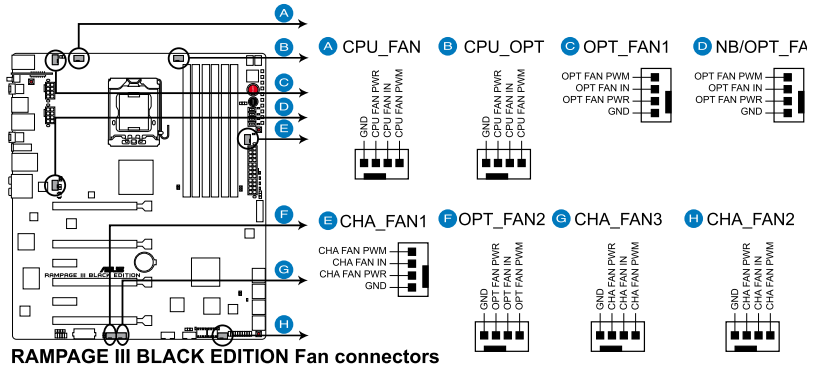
A
B
C
D
E
F
G
H

RAMPAGE III BLACK EDITION

A CPU_FAN
GND
CPU FAN PWR
CPU FAN IN
CPU FAN PWM

B CPU_OPT
GND
CPU FAN PWR
CPU FAN IN
CPU FAN PWM

C OPT_FAN1
OPT FAN PWM
OPT FAN IN
OPT FAN PWR
GND

D NB/OPT_FA
OPT FAN PWM
OPT FAN IN
OPT FAN PWR
GND

E CHA_FAN1
CHA FAN PWM
CHA FAN IN
CHA FAN PWR
GND

F OPT_FAN2
GND
OPT FAN PWR
OPT FAN IN
OPT FAN PWM

G CHA_FAN3
GND
CHA FAN PWR
CHA FAN IN
CHA FAN PWM

H CHA_FAN2
GND
CHA FAN PWR
CHA FAN IN
CHA FAN PWM

RAMPAGE III BLACK EDITION Fan connectors